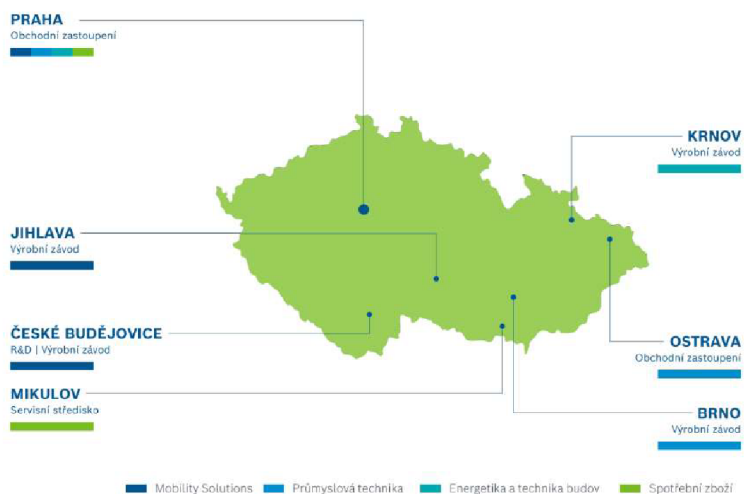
PRAHA
Obchodní zastoupení

KRNOV
Výrobní závod

JIHLAVA
Výrobní závod

ČESKÉ BUDĚJOVICE
R&D | Výrobní závod

OSTRAVA
Obchodní zastoupení

MIKULOV
Servisní středisko

BRNO
Výrobní závod

Mobility Solutions
Průmyslová technika
Energetika a technika budov
Spotřební zboží